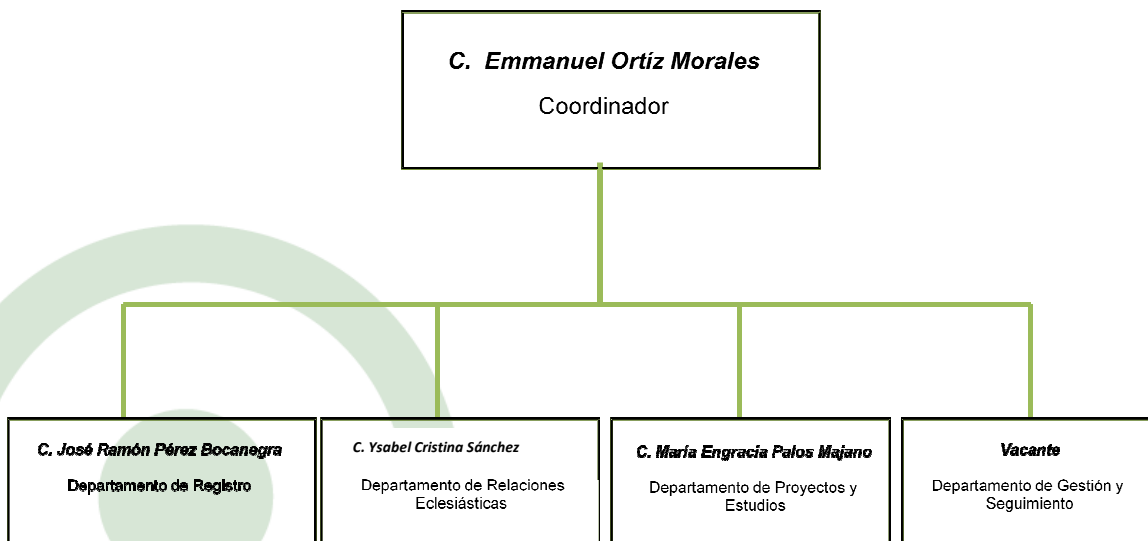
C. Emmanuel Ortíz Morales
Coordinador

C. José Ramón Pérez Bocanegra
Departamento de Registro

C. Ysabel Cristina Sánchez
Departamento de Relaciones Eclesiásticas

C. María Engracia Palos Majano
Departamento de Proyectos y Estudios

Vacante
Departamento de Gestión y Seguimiento